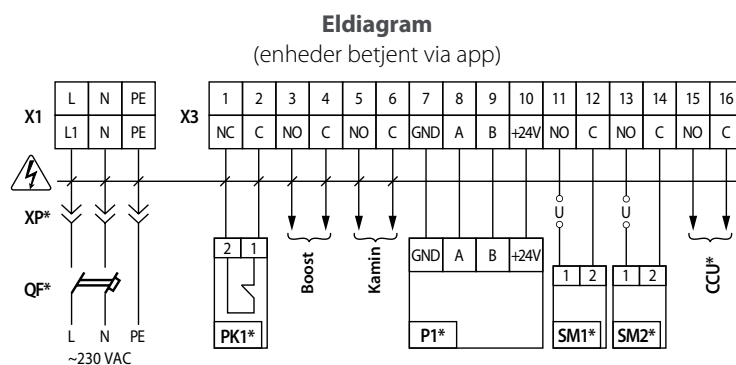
**Eldiagram**
(enheder betjent via app)

X1

| L | N | PE |
|---|---|---|
| L1 | N | PE |

X3

| 1 | 2 | 3 | 4 | 5 | 6 | 7 | 8 | 9 | 10 | 11 | 12 | 13 | 14 | 15 | 16 |
|---|---|---|---|---|---|---|---|---|---|---|---|---|---|---|---|
| NC | C | NO | C | NO | C | GND | A | B | +24V | NO | C | NO | C | NO | C |

XP*

QF*

L N PE
~230 VAC

2 1
PK1*

Boost

Kamin

GND A B +24V
P1*

U
1 2
SM1*

U
1 2
SM2*

CCU*